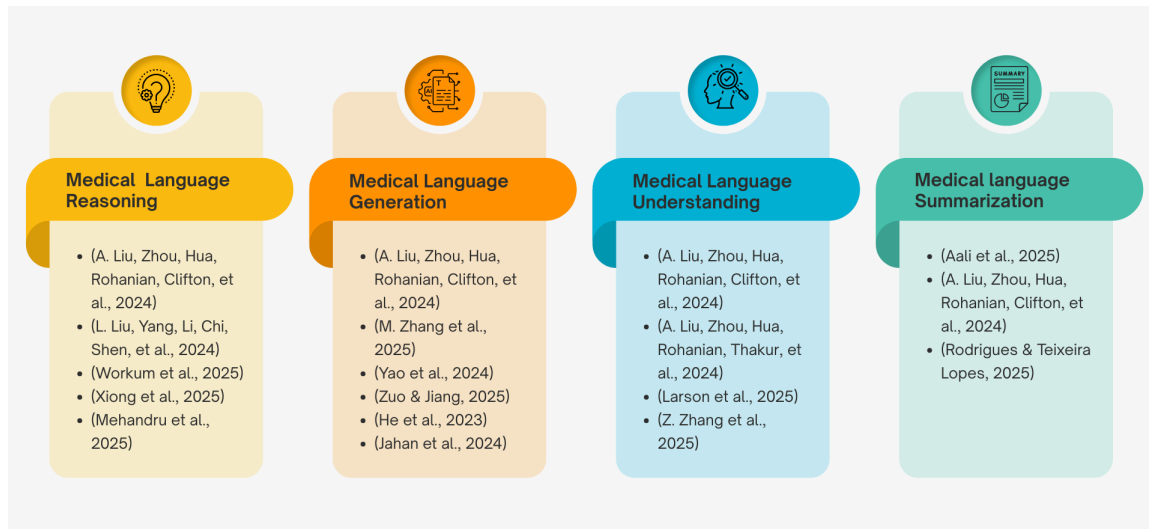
Medical Language Reasoning

- (A. Liu, Zhou, Hua, Rohanian, Clifton, et al., 2024)
- (L. Liu, Yang, Li, Chi, Shen, et al., 2024)
- (Workum et al., 2025)
- (Xiong et al., 2025)
- (Mehandru et al., 2025)

Medical Language Generation

- (A. Liu, Zhou, Hua, Rohanian, Clifton, et al., 2024)
- (M. Zhang et al., 2025)
- (Yao et al., 2024)
- (Zuo & Jiang, 2025)
- (He et al., 2023)
- (Jahan et al., 2024)

Medical Language Understanding

- (A. Liu, Zhou, Hua, Rohanian, Clifton, et al., 2024)
- (A. Liu, Zhou, Hua, Rohanian, Thakur, et al., 2024)
- (Larson et al., 2025)
- (Z. Zhang et al., 2025)

Medical language Summarization

- (Aali et al., 2025)
- (A. Liu, Zhou, Hua, Rohanian, Clifton, et al., 2024)
- (Rodrigues & Teixeira Lopes, 2025)

SUMMARY